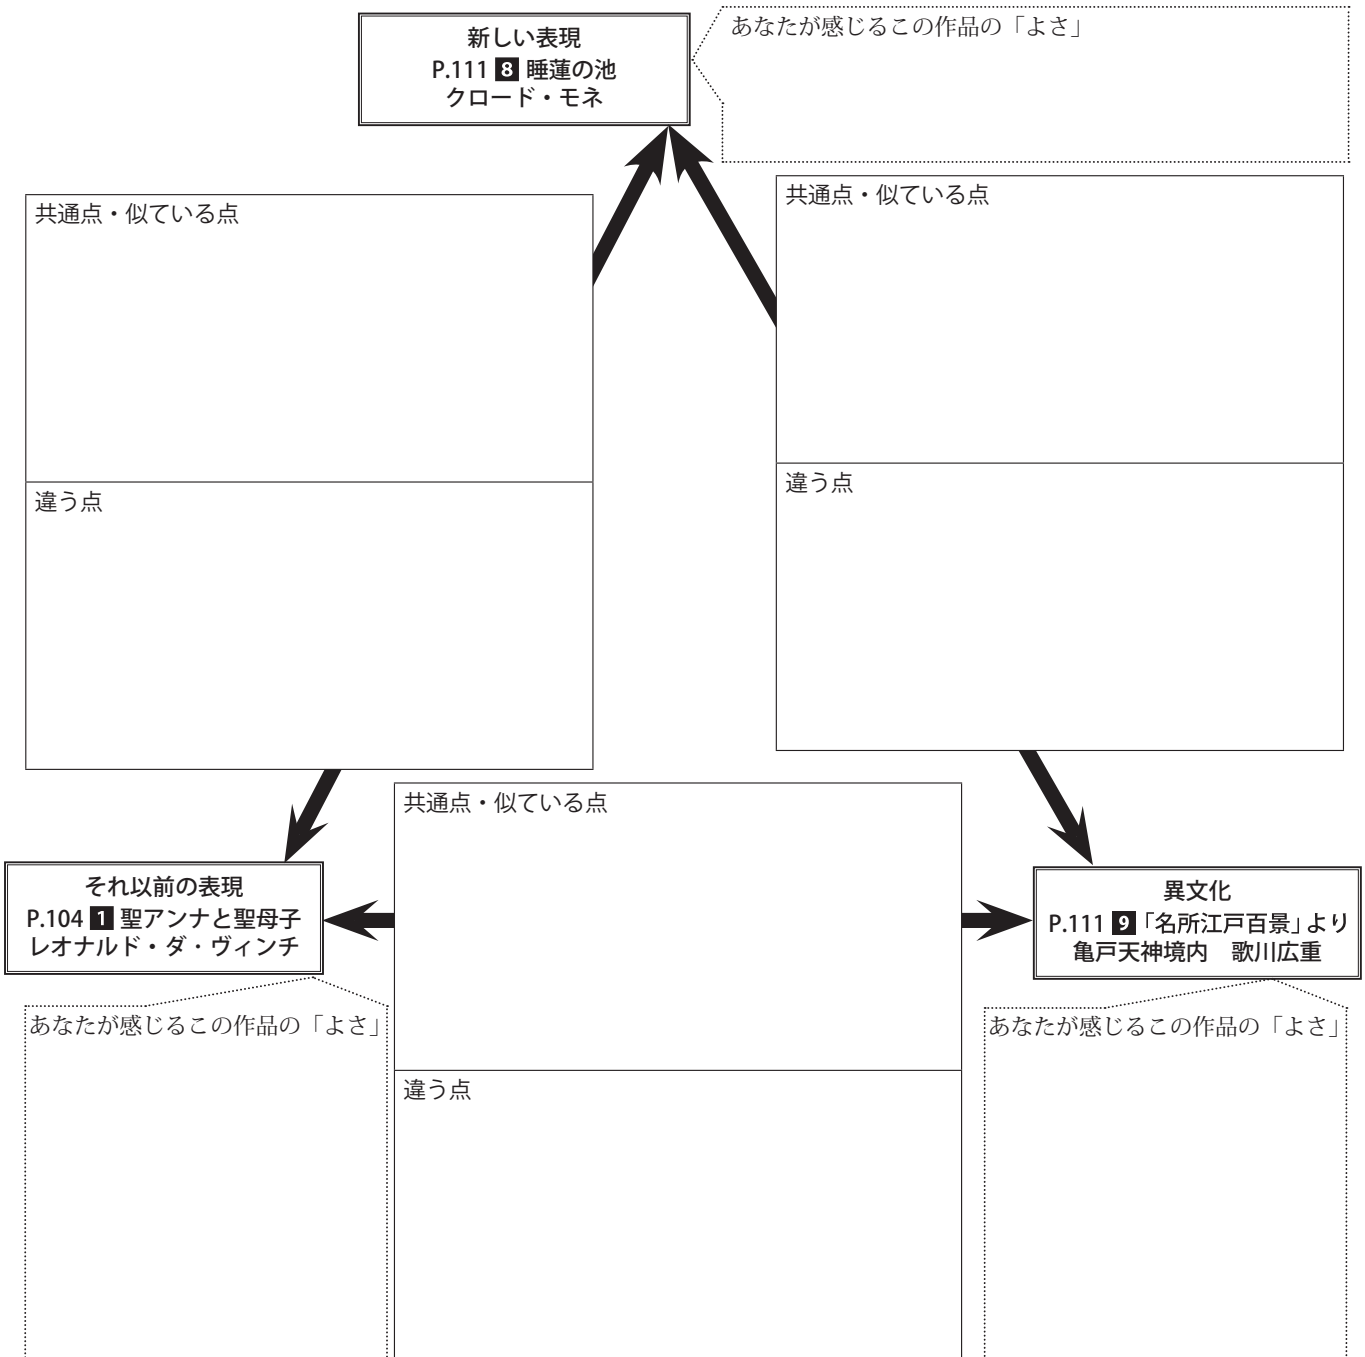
新しい表現
P.111 8 睡蓮の池
クロード・モネ

あなたが感じるこの作品の「よさ」

共通点・似ている点

違う点

共通点・似ている点

違う点

共通点・似ている点

違う点

それ以前の表現
P.104 1 聖アンナと聖母子
レオナルド・ダ・ヴィンチ

あなたが感じるこの作品の「よさ」

異文化
P.111 9「名所江戸百景」より
亀戸天神境内　歌川広重

あなたが感じるこの作品の「よさ」